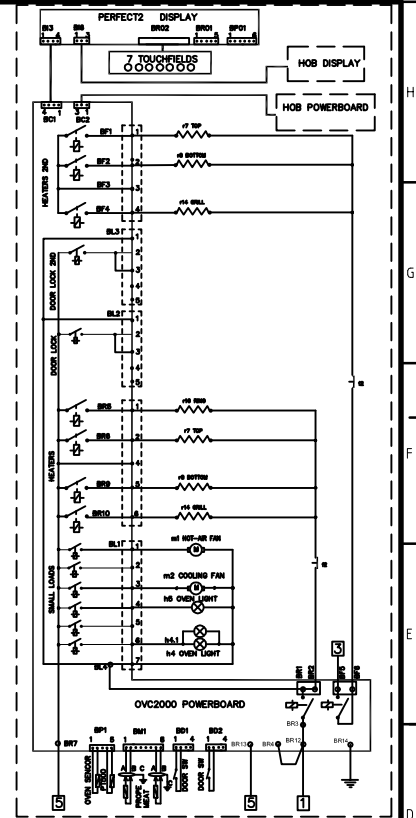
PERFECT2 DISPLAY
SI3 SI6 BR02 BR01 SP01
7 TOUCHFIELDS
HOB DISPLAY
HOB POWERBOARD
SC1 BC2
BF1 BF2 BF3 BF4
HEATERS 2ND
r7 TOP
r8 BOTTOM
r14 GRILL
BL3
DOOR LOCK 2ND
BL2
DOOR LOCK
BR5 BR6 BR9 BR10
HEATERS
r16 RING
r7 TOP
r8 BOTTOM
r14 GRILL
BL1
SMALL LOADS
m1 HOT-AIR FAN
m2 COOLING FAN
h5 OVEN LIGHT
h5.1
h4 OVEN LIGHT
BL4
3
BR1 BR2 BF5 BF6
OVC2000 POWERBOARD
BR3
BR4 BR12 BR13 BR14
BR7
SP1 BM1 BD1 BD2
OVEN SENSOR
PROBE MEAT
DOOR SW
DOOR SW
5
5
1
H
G
F
E
D